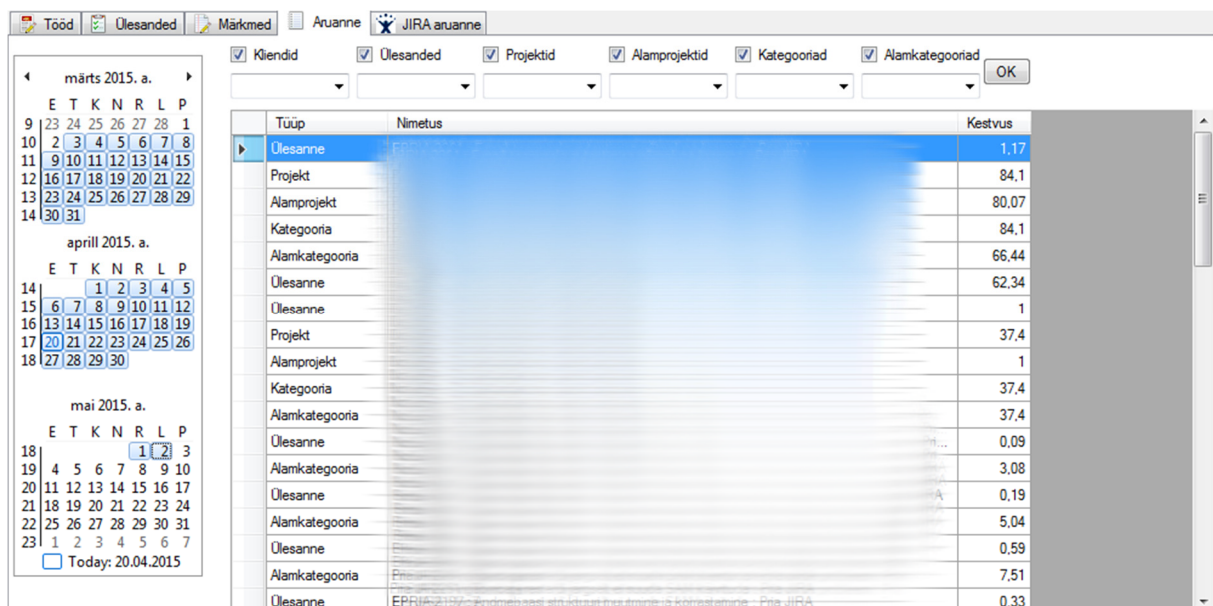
Tööd | Ülesanded | Märkmed | Aruanne | JIRA aruanne

märts 2015. a.

| | E | T | K | N | R | L | P |
|---|---|---|---|---|---|---|---|
| 9 | 23 | 24 | 25 | 26 | 27 | 28 | 1 |
| 10 | 2 | 3 | 4 | 5 | 6 | 7 | 8 |
| 11 | 9 | 10 | 11 | 12 | 13 | 14 | 15 |
| 12 | 16 | 17 | 18 | 19 | 20 | 21 | 22 |
| 13 | 23 | 24 | 25 | 26 | 27 | 28 | 29 |
| 14 | 30 | 31 | | | | | |

aprill 2015. a.

| | E | T | K | N | R | L | P |
|---|---|---|---|---|---|---|---|
| 14 | | | 1 | 2 | 3 | 4 | 5 |
| 15 | 6 | 7 | 8 | 9 | 10 | 11 | 12 |
| 16 | 13 | 14 | 15 | 16 | 17 | 18 | 19 |
| 17 | 20 | 21 | 22 | 23 | 24 | 25 | 26 |
| 18 | 27 | 28 | 29 | 30 | | | |

mai 2015. a.

| | E | T | K | N | R | L | P |
|---|---|---|---|---|---|---|---|
| 18 | | | | | 1 | 2 | 3 |
| 19 | 4 | 5 | 6 | 7 | 8 | 9 | 10 |
| 20 | 11 | 12 | 13 | 14 | 15 | 16 | 17 |
| 21 | 18 | 19 | 20 | 21 | 22 | 23 | 24 |
| 22 | 25 | 26 | 27 | 28 | 29 | 30 | 31 |
| 23 | 1 | 2 | 3 | 4 | 5 | 6 | 7 |

Today: 20.04.2015

Kliendid | Ülesanded | Projektid | Alamprojektid | Kategooriad | Alamkategooriad | OK

| Tüüp | Nimetus | Kestvus |
|---|---|---|
| Ülesanne | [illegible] | 1,17 |
| Projekt | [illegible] | 84,1 |
| Alamprojekt | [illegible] | 80,07 |
| Kategooria | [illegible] | 84,1 |
| Alamkategooria | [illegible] | 66,44 |
| Ülesanne | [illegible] | 62,34 |
| Ülesanne | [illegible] | 1 |
| Projekt | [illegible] | 37,4 |
| Alamprojekt | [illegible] | 1 |
| Kategooria | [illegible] | 37,4 |
| Alamkategooria | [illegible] | 37,4 |
| Ülesanne | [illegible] | 0,09 |
| Alamkategooria | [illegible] | 3,08 |
| Ülesanne | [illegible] | 0,19 |
| Alamkategooria | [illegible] | 5,04 |
| Ülesanne | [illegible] | 0,59 |
| Alamkategooria | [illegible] | 7,51 |
| Ülesanne | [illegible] | 0,33 |